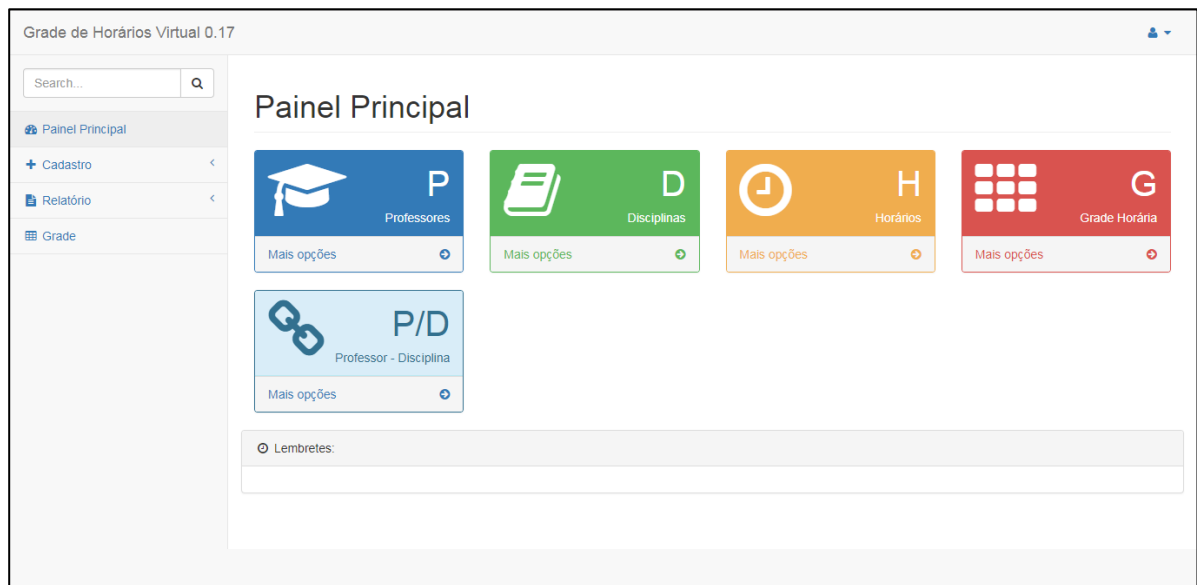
Grade de Horários Virtual 0.17

Search...

Painel Principal
Cadastro
Relatório
Grade

Painel Principal

P
Professores
Mais opções

D
Disciplinas
Mais opções

H
Horários
Mais opções

G
Grade Horária
Mais opções

P/D
Professor - Disciplina
Mais opções

Lembretes: